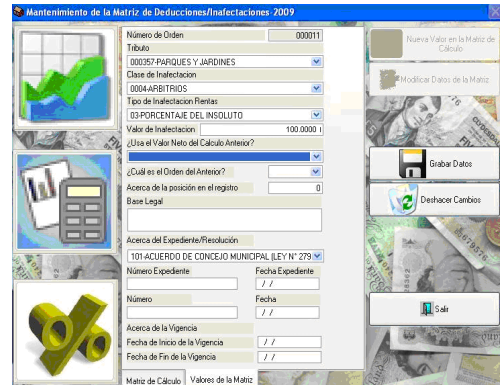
Mantenimiento de la Matriz de Deducciones/Inafectaciones-2009

Número de Orden
000011
Tributo
000357-PARQUES Y JARDINES
Clase de Inafectacion
0004-ARBITRIOS
Tipo de Inafectacion Rentas
03-PORCENTAJE DEL INSOLUTO
Valor de Inafectacion
100.0000
¿Usa el Valor Neto del Calculo Anterior?
¿Cuál es el Orden del Anterior?
Acerca de la posición en el registro
0
Base Legal
Acerca del Expediente/Resolución
101-ACUERDO DE CONCEJO MUNICIPAL (LEY N° 279
Número Expediente
Fecha Expediente
/ /
Número
Fecha
/ /
Acerca de la Vigencia
Fecha de Inicio de la Vigencia
/ /
Fecha de Fin de la Vigencia
/ /
Matriz de Cálculo
Valores de la Matriz

Nuevo Valor en la Matriz de Cálculo
Modificar Datos de la Matriz
Grabar Datos
Deshacer Cambios
Salir